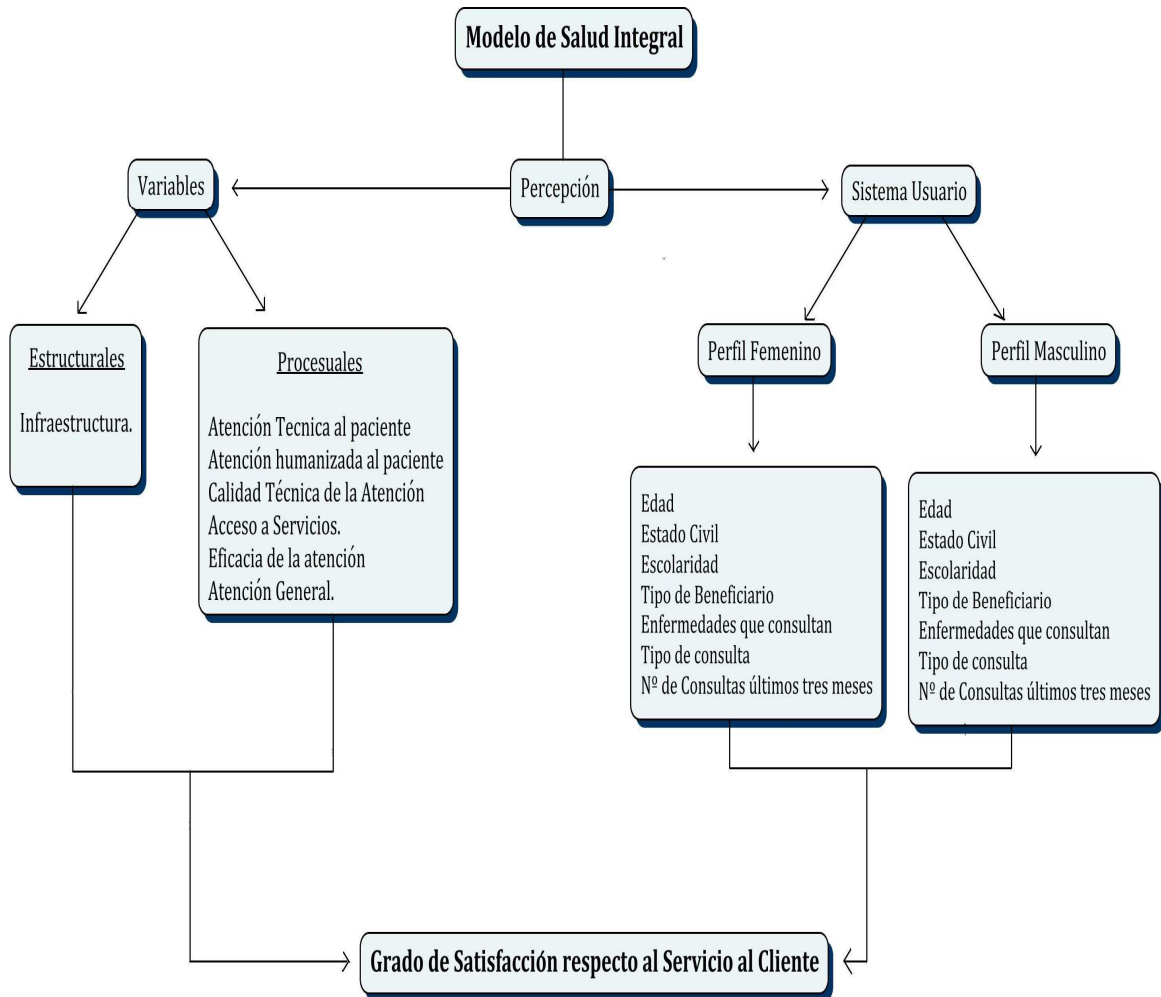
Modelo de Salud Integral

Variables

Percepción

Sistema Usuario

Estructurales

Infraestructura.

Procesuales

Atención Tecnica al paciente
Atención humanizada al paciente
Calidad Técnica de la Atención
Acceso a Servicios.
Eficacia de la atención
Atención General.

Perfil Femenino

Perfil Masculino

Edad
Estado Civil
Escolaridad
Tipo de Beneficiario
Enfermedades que consultan
Tipo de consulta
Nº de Consultas últimos tres meses

Edad
Estado Civil
Escolaridad
Tipo de Beneficiario
Enfermedades que consultan
Tipo de consulta
Nº de Consultas últimos tres meses

Grado de Satisfacción respecto al Servicio al Cliente